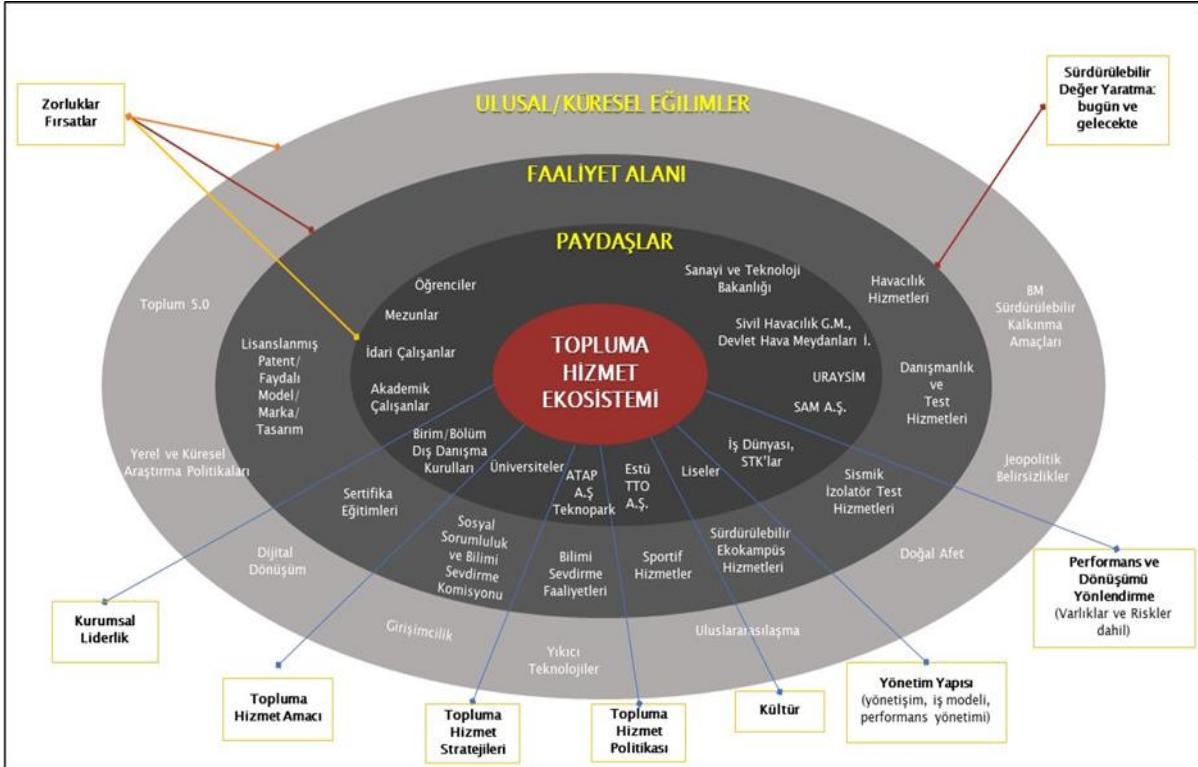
Zorluklar
Fırsatlar

ULUSAL/KÜRESEL EĞİLİMLER

Sürdürülebilir Değer Yaratma: bugün ve gelecekte

FAALİYET ALANI

PAYDAŞLAR

Toplum 5.0

Öğrenciler

Mezunlar

İdari Çalışanlar

Akademik Çalışanlar

Sanayi ve Teknoloji Bakanlığı

Havacılık Hizmetleri

BM Sürdürülebilir Kalkınma Amaçları

Sivil Havacılık G.M., Devlet Hava Meydanları İ.

Lisanslanmış Patent/ Faydalı Model/ Marka/ Tasarım

TOPLUMA HİZMET EKOSİSTEMİ

URAYSİM

SAM A.Ş.

Danışmanlık ve Test Hizmetleri

Birim/Bölüm Dış Danışma Kurulları

İş Dünyası, STK'lar

Yerel ve Küresel Araştırma Politikaları

Üniversiteler

ATAP A.Ş Teknopark

Estü TTO A.Ş.

Liseler

Sismik İzolatör Test Hizmetleri

Jeopolitik Belirsizlikler

Sertifika Eğitimleri

Sosyal Sorumluluk ve Bilimi Sevdirme Komisyonu

Bilimi Sevdirme Faaliyetleri

Sportif Hizmetler

Sürdürülebilir Ekokampüs Hizmetleri

Dijital Dönüşüm

Doğal Afet

Performans ve Dönüşümü Yönlendirme (Varlıklar ve Riskler dahil)

Kurumsal Liderlik

Girişimcilik

Uluslararasılaşma

Yıkıcı Teknolojiler

Topluma Hizmet Amacı

Topluma Hizmet Stratejileri

Topluma Hizmet Politikası

Kültür

Yönetim Yapısı (yönetişim, iş modeli, performans yönetimi)